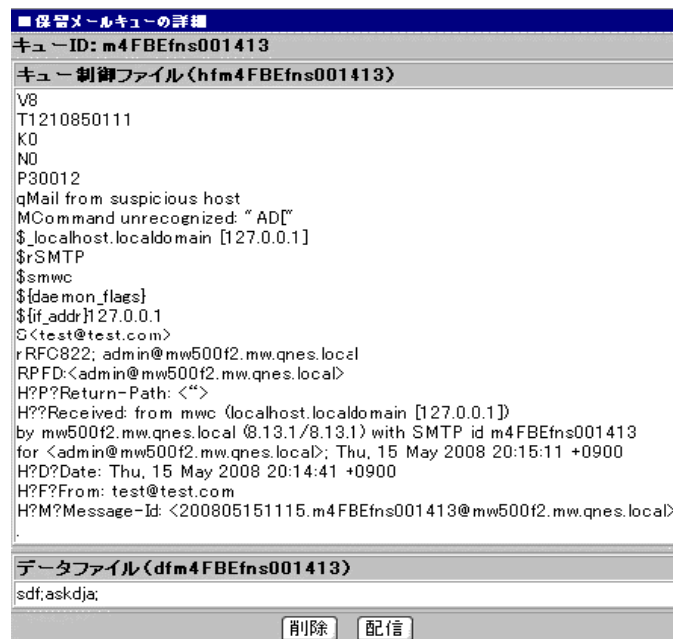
■保留メールキューの詳細
キューID: m4FBEfns001413
キュー制御ファイル(hfm4FBEfns001413)
V8
T1210850111
K0
N0
P30012
qMail from suspicious host
MCommand unrecognized: "AD["
$_localhost.localdomain [127.0.0.1]
$rSMTP
$smwc
${daemon_flags}
${if_addr}127.0.0.1
S<test@test.com>
rRFC822; admin@mw500f2.mw.qnes.local
RPFD:<admin@mw500f2.mw.qnes.local>
H?P?Return-Path: <">
H??Received: from mwc (localhost.localdomain [127.0.0.1])
by mw500f2.mw.qnes.local (8.13.1/8.13.1) with SMTP id m4FBEfns001413
for <admin@mw500f2.mw.qnes.local>; Thu, 15 May 2008 20:15:11 +0900
H?D?Date: Thu, 15 May 2008 20:14:41 +0900
H?F?From: test@test.com
H?M?Message-Id: <200805151115.m4FBEfns001413@mw500f2.mw.qnes.local>
.
データファイル(dfm4FBEfns001413)
sdf;askdja;
削除 配信